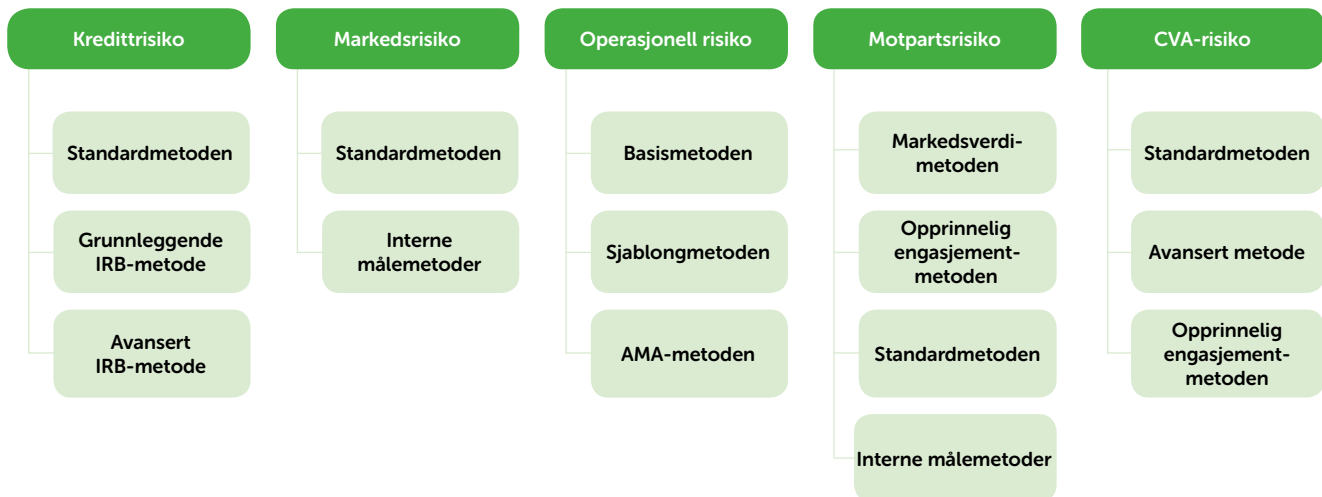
Kredittrisiko

Standardmetoden

Grunnleggende IRB-metode

Avansert IRB-metode

Markedsrisiko

Standardmetoden

Interne målemetoder

Operasjonell risiko

Basismetoden

Sjablongmetoden

AMA-metoden

Motpartsrisiko

Markedsverdimetoden

Opprinnelig engasjementmetoden

Standardmetoden

Interne målemetoder

CVA-risiko

Standardmetoden

Avansert metode

Opprinnelig engasjementmetoden